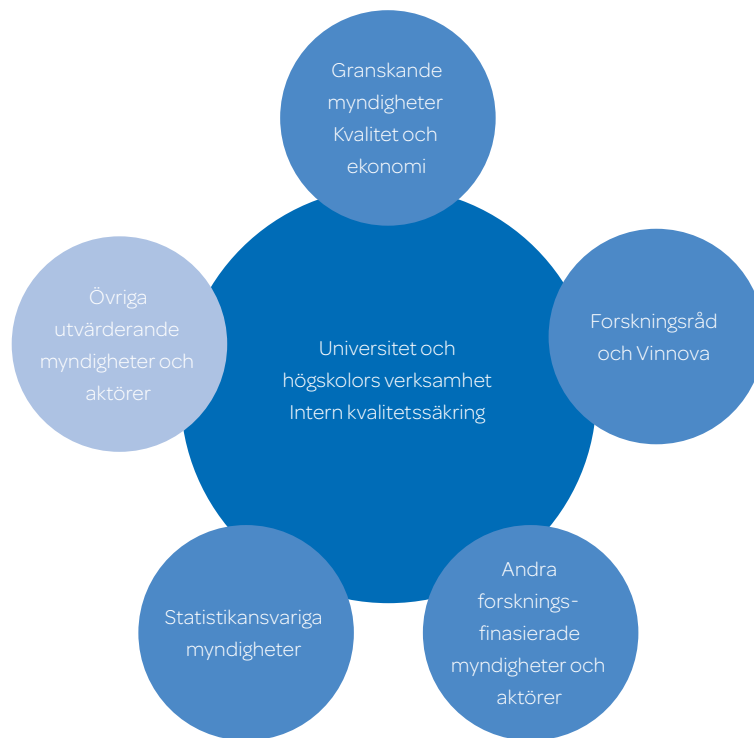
Granskande myndigheter Kvalitet och ekonomi

Övriga utvärderande myndigheter och aktörer

Universitet och högskolors verksamhet Intern kvalitetssäkring

Forskningsråd och Vinnova

Statistikansvariga myndigheter

Andra forsknings-finasierade myndigheter och aktörer